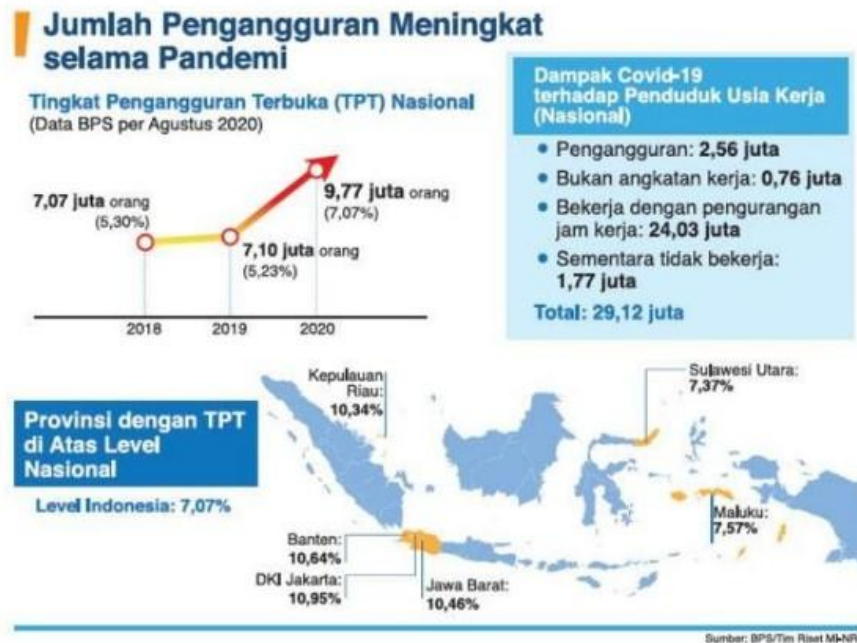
Jumlah Pengangguran Meningkat selama Pandemi

Tingkat Pengangguran Terbuka (TPT) Nasional
(Data BPS per Agustus 2020)

7,07 juta orang
(5,30%)

7,10 juta orang
(5,23%)

9,77 juta orang
(7,07%)

2018
2019
2020

Dampak Covid-19 terhadap Penduduk Usia Kerja (Nasional)

• Pengangguran: 2,56 juta
• Bukan angkatan kerja: 0,76 juta
• Bekerja dengan pengurangan jam kerja: 24,03 juta
• Sementara tidak bekerja: 1,77 juta

Total: 29,12 juta

Provinsi dengan TPT di Atas Level Nasional

Level Indonesia: 7,07%

Kepulauan Riau: 10,34%

Sulawesi Utara: 7,37%

Maluku: 7,57%

Banten: 10,64%

DKI Jakarta: 10,95%

Jawa Barat: 10,46%

Sumber: BPS/Tim Riset MI-NRC